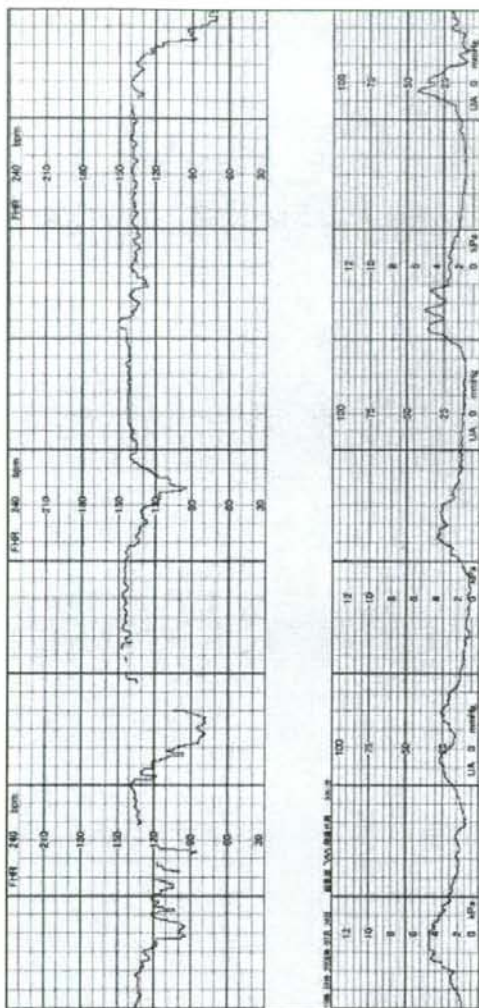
FHR 240 bpm
210
180
150
120
90
60
30

FHR 240 bpm
210
180
150
120
90
60
30

FHR 240 bpm
210
180
150
120
90
60
30

12
10
8
6
4
2
0 kPa
100
75
50
25
UA 0 mmHg

12
10
8
6
4
2
0 kPa
100
75
50
25
UA 0 mmHg

12
10
8
6
4
2
0 kPa
100
75
50
25
UA 0 mmHg

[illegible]